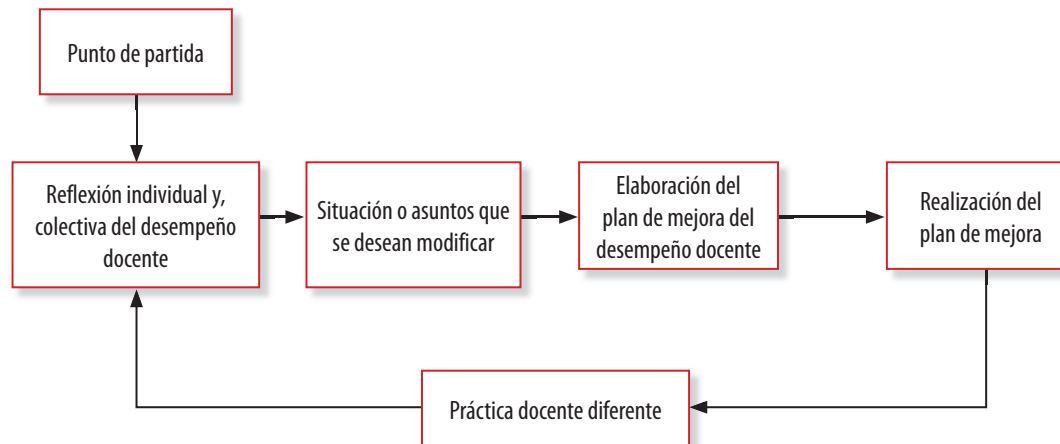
Punto de partida

Reflexión individual y, colectiva del desempeño docente

Situación o asuntos que se desean modificar

Elaboración del plan de mejora del desempeño docente

Realización del plan de mejora

Práctica docente diferente